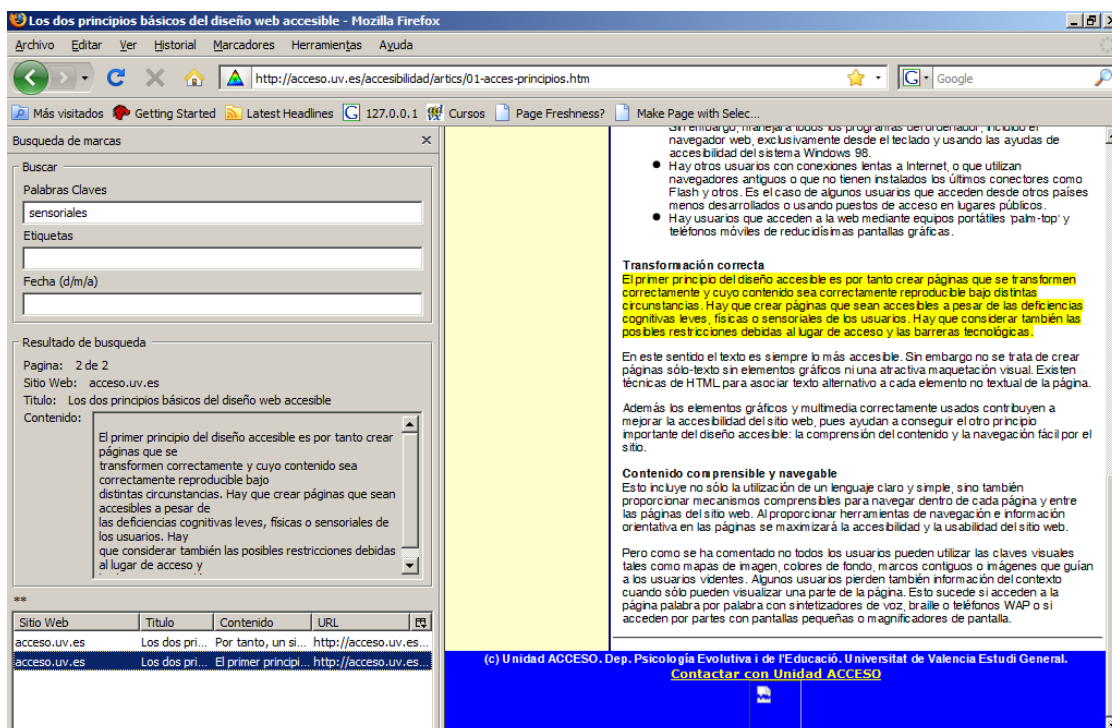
Los dos principios básicos del diseño web accesible - Mozilla Firefox

Archivo Editar Ver Historial Marcadores Herramientas Ayuda

http://acceso.uv.es/accesibilidad/artics/01-acces-principios.htm

Google

Más visitados Getting Started Latest Headlines 127.0.0.1 Cursos Page Freshness? Make Page with Selec...

Busqueda de marcas

Buscar

Palabras Claves

sensoriales

Etiquetas

Fecha (d/m/a)

Resultado de busqueda

Pagina: 2 de 2

Sitio Web: acceso.uv.es

Titulo: Los dos principios básicos del diseño web accesible

Contenido:

El primer principio del diseño accesible es por tanto crear páginas que se transformen correctamente y cuyo contenido sea correctamente reproducible bajo distintas circunstancias. Hay que crear páginas que sean accesibles a pesar de las deficiencias cognitivas leves, físicas o sensoriales de los usuarios. Hay que considerar también las posibles restricciones debidas al lugar de acceso y

**

| Sitio Web | Titulo | Contenido | URL |
|---|---|---|---|
| acceso.uv.es | Los dos pri... | Por tanto, un si... | http://acceso.uv.es... |
| acceso.uv.es | Los dos pri... | El primer principi... | http://acceso.uv.es... |

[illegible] navegador web, exclusivamente desde el teclado y usando las ayudas de accesibilidad del sistema Windows 98.

Hay otros usuarios con conexiones lentas a Internet, o que utilizan navegadores antiguos o que no tienen instalados los últimos conectores como Flash y otros. Es el caso de algunos usuarios que acceden desde otros países menos desarrollados o usando puestos de acceso en lugares públicos.

Hay usuarios que acceden a la web mediante equipos portátiles 'palm-top' y teléfonos móviles de reducidísimas pantallas gráficas.

Transformación correcta

El primer principio del diseño accesible es por tanto crear páginas que se transformen correctamente y cuyo contenido sea correctamente reproducible bajo distintas circunstancias. Hay que crear páginas que sean accesibles a pesar de las deficiencias cognitivas leves, físicas o sensoriales de los usuarios. Hay que considerar también las posibles restricciones debidas al lugar de acceso y las barreras tecnológicas.

En este sentido el texto es siempre lo más accesible. Sin embargo no se trata de crear páginas sólo-texto sin elementos gráficos ni una atractiva maquetación visual. Existen técnicas de HTML para asociar texto alternativo a cada elemento no textual de la página.

Además los elementos gráficos y multimedia correctamente usados contribuyen a mejorar la accesibilidad del sitio web, pues ayudan a conseguir el otro principio importante del diseño accesible: la comprensión del contenido y la navegación fácil por el sitio.

Contenido comprensible y navegable

Esto incluye no sólo la utilización de un lenguaje claro y simple, sino también proporcionar mecanismos comprensibles para navegar dentro de cada página y entre las páginas del sitio web. Al proporcionar herramientas de navegación e información orientativa en las páginas se maximizará la accesibilidad y la usabilidad del sitio web.

Pero como se ha comentado no todos los usuarios pueden utilizar las claves visuales tales como mapas de imagen, colores de fondo, marcos contiguos o imágenes que guían a los usuarios videntes. Algunos usuarios pierden también información del contexto cuando sólo pueden visualizar una parte de la página. Esto sucede si acceden a la página palabra por palabra con sintetizadores de voz, braille o teléfonos WAP o si acceden por partes con pantallas pequeñas o magnificadores de pantalla.

(c) Unidad ACCESO. Dep. Psicología Evolutiva i de l'Educació. Universitat de Valencia Estudi General.
Contactar con Unidad ACCESO